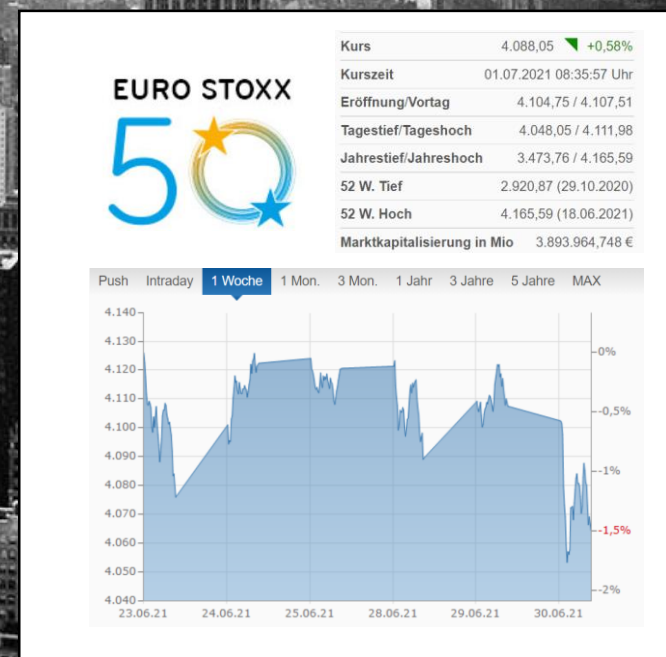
EURO STOXX 50

| Kurs | 4.088,05 +0,58% |
|---|---|
| Kurszeit | 01.07.2021 08:35:57 Uhr |
| Eröffnung/Vortag | 4.104,75 / 4.107,51 |
| Tagestief/Tageshoch | 4.048,05 / 4.111,98 |
| Jahrestief/Jahreshoch | 3.473,76 / 4.165,59 |
| 52 W. Tief | 2.920,87 (29.10.2020) |
| 52 W. Hoch | 4.165,59 (18.06.2021) |
| Marktkapitalisierung in Mio | 3.893.964,748 € |

Push Intraday 1 Woche 1 Mon. 3 Mon. 1 Jahr 3 Jahre 5 Jahre MAX

4.140
4.130
4.120
4.110
4.100
4.090
4.080
4.070
4.060
4.050
4.040

0%
-0,5%
-1%
-1,5%
-2%

23.06.21 24.06.21 25.06.21 28.06.21 29.06.21 30.06.21